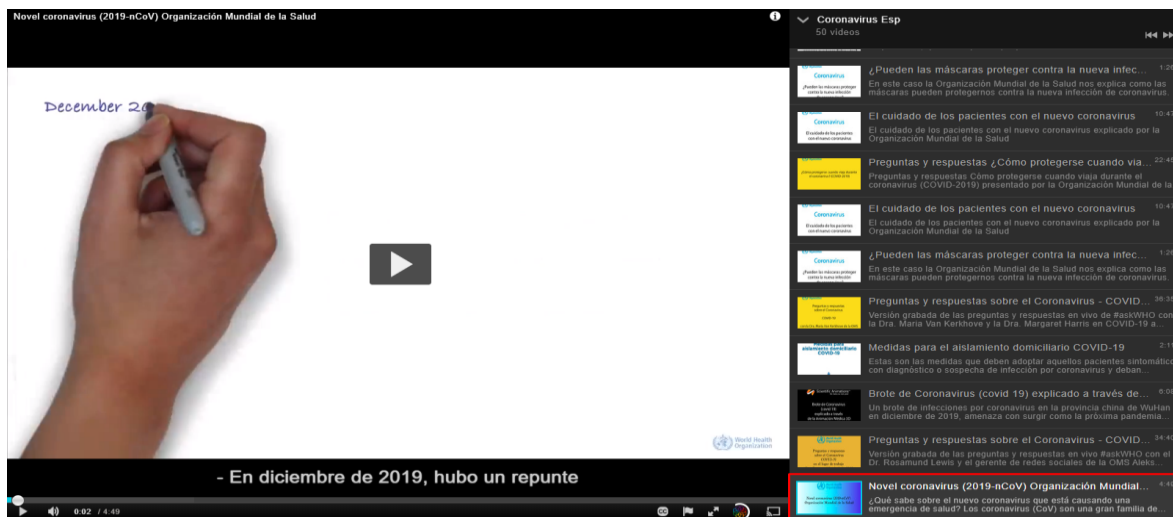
Novel coronavirus (2019-nCoV) Organización Mundial de la Salud

December 20

World Health Organization

- En diciembre de 2019, hubo un repunte

0:02 / 4:49

Coronavirus Esp
50 videos

¿Pueden las máscaras proteger contra la nueva infec... 1:26
En este caso la Organización Mundial de la Salud nos explica como las máscaras pueden protegernos contra la nueva infección de coronavirus.

El cuidado de los pacientes con el nuevo coronavirus 10:4
El cuidado de los pacientes con el nuevo coronavirus explicado por la Organización Mundial de la Salud

Preguntas y respuestas ¿Cómo protegerse cuando via... 22:4
Preguntas y respuestas Cómo protegerse cuando viaja durante el coronavirus (COVID-2019) presentado por la Organización Mundial de la

El cuidado de los pacientes con el nuevo coronavirus 10:4
El cuidado de los pacientes con el nuevo coronavirus explicado por la Organización Mundial de la Salud

¿Pueden las máscaras proteger contra la nueva infec... 1:26
En este caso la Organización Mundial de la Salud nos explica como las máscaras pueden protegernos contra la nueva infección de coronavirus.

Preguntas y respuestas sobre el Coronavirus - COVID... 36:3
Versión grabada de las preguntas y respuestas en vivo de #askWHO con la Dra. Maria Van Kerkhove y la Dra. Margaret Harris en COVID-19 a...

Medidas para el aislamiento domiciliario COVID-19 2:1
Estas son las medidas que deben adoptar aquellos pacientes sintomátic con diagnóstico o sospecha de infección por coronavirus y deban...

Brote de Coronavirus (covid 19) explicado a través de... 6:0
Un brote de infecciones por coronavirus en la provincia china de WuHan en diciembre de 2019, amenaza con surgir como la próxima pandemia...

Preguntas y respuestas sobre el Coronavirus - COVID... 34:4
Versión grabada de las preguntas y respuestas en vivo #askWHO con el Dr. Rosamund Lewis y el gerente de redes sociales de la OMS Aleks...

Novel coronavirus (2019-nCoV) Organización Mundial... 4:4
¿Qué sabe sobre el nuevo coronavirus que está causando una emergencia de salud? Los coronavirus (CoV) son una gran familia de...